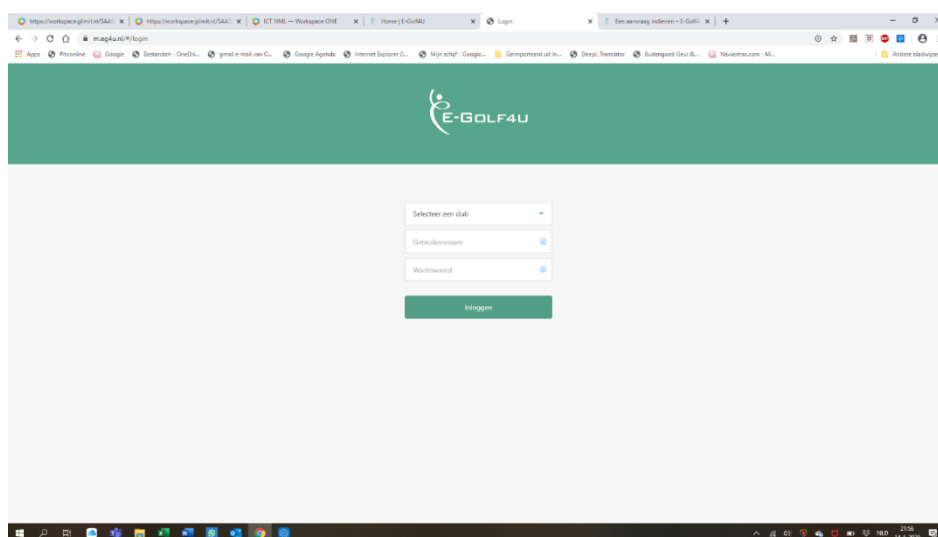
https://workspace.glimit.nl/SAAS ×
https://workspace.glimit.nl/SAAS ×
ICT NML — Workspace ONE ×
Home | E-Golf4U ×
Login ×
Een aanvraag indienen – E-Golf4 ×
+

m.eg4u.nl/#/login

Apps
Ritsonline
Google
Bestanden - OneDri...
gmail e-mail van G...
Google Agenda
Internet Explorer G...
Mijn schijf - Google...
Geïmporteerd uit In...
DeepL Translator
Buitengoed Geul &...
Naviextras.com - M...
Andere bladwijzers

E-GOLF4U

Selecteer een club

Gebruikersnaam

Wachtwoord

Inloggen

NLD
21:56
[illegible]